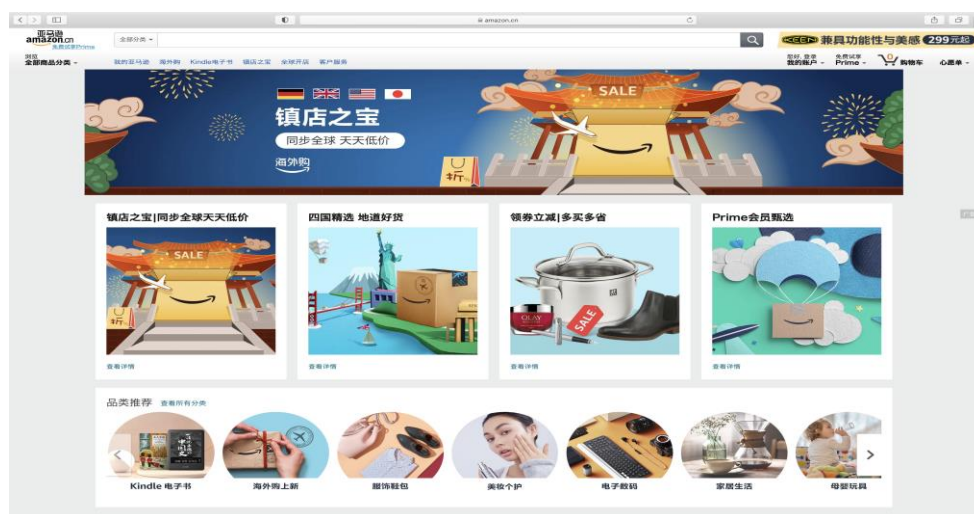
amazon.cn

亚马逊
amazon.cn
免费试用Prime

全部分类

KEEN 兼具功能性与美感 299元起

送至
全部商品分类

我的亚马逊 海外购 Kindle电子书 镇店之宝 全球开店 客户服务

您好, 登录
我的账户

免费试用
Prime

0
购物车

心愿单

SALE

镇店之宝
同步全球 天天低价
海外购

折

镇店之宝|同步全球天天低价

SALE

查看详情

四国精选 地道好货

查看详情

领券立减|多买多省

OLAY

SALE

查看详情

Prime会员甄选

查看详情

品类推荐 查看所有分类

Kindle 电子书

海外购上新

服饰鞋包

美妆个护

电子数码

家居生活

母婴玩具